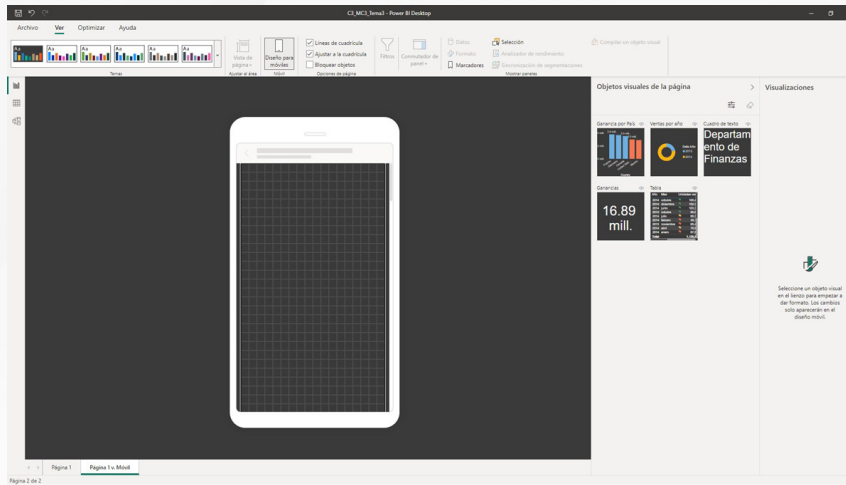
C3_MC3_Tema3 - Power BI Desktop

Archivo Ver Optimizar Ayuda

Temas

Vista de página
Ajustar al área

Diseño para móviles
Móvil

Líneas de cuadrícula
Ajustar a la cuadrícula
Bloquear objetos
Opciones de página

Filtros
Commutador de panel
Marcadores

Datos
Formato

Selección
Analizador de rendimiento
Sincronización de segmentaciones
Mostrar paneles

Complementar un objeto visual

Objetos visuales de la página

Visualizaciones

Ganancia por País
Ventas por año
Cuadro de texto
Departamento de Finanzas

Ganancias
16.89 mill.

Tabla

Seleccione un objeto visual en el lienzo para empezar a dar formato. Los cambios solo aparecerán en el diseño móvil.

Página 1
Página 1 v. Móvil

Página 2 de 2